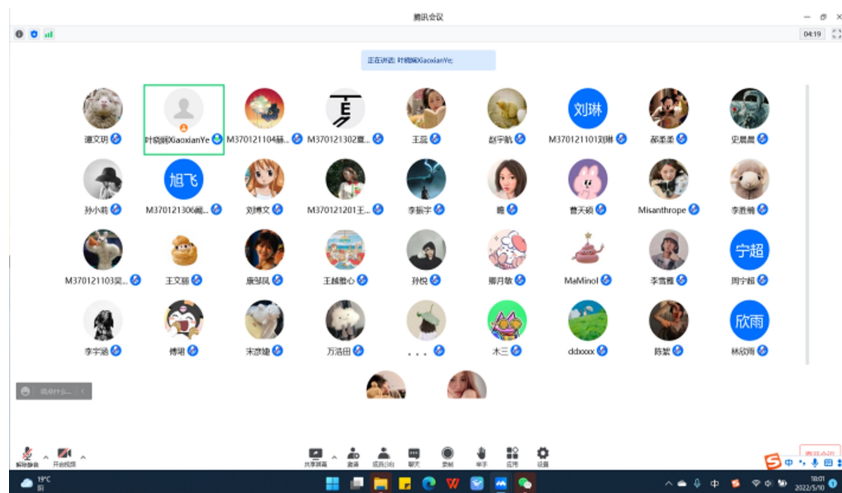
腾讯会议

04:19

正在讲话: 叶晓XiaoxianYe;

刘琳

谭文明
叶晓XiaoxianYe
M370121104杨...
M370121302夏...
王蕊
赵宇航
M370121101刘琳
郝柔柔
史晨晨

旭飞

孙小莉
M370121306阎...
刘博文
M370121201王...
李振宇
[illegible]
曹天赐
Misanthrope
李胜楠

宁超

M370121103吴...
王文丽
康丽凤
王越鹭心
孙悦
滕丹敏
MaMinol
李雪雁
周宁超

欣雨

李宇涵
傅琨
宋彦璐
万浩田
. . .
木三
ddxxxx
陈絮
林欣雨

说点什么...

解除静音
开启视频
共享屏幕
邀请
成员(40)
聊天
录制
举手
应用
设置
离开会议

19°C
阴
中
18:01
2022/5/10